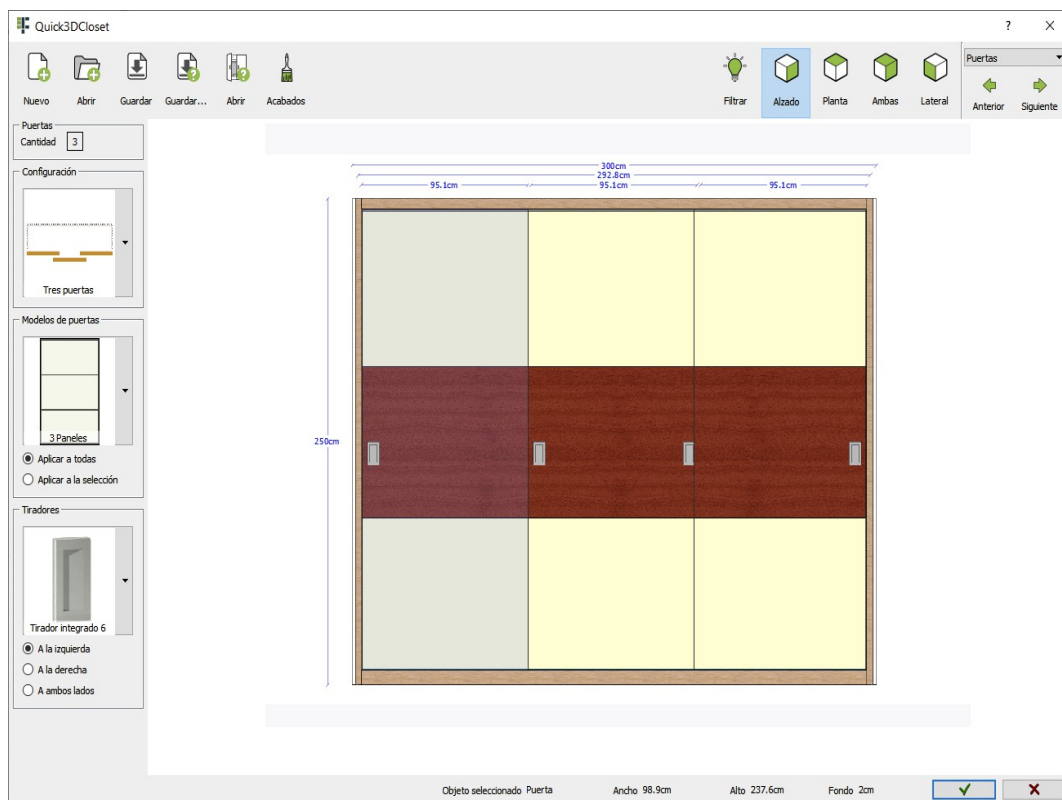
Quick3DCloset

? ×

Nuevo Abrir Guardar Guardar... Abrir Acabados

Filtrar Alzado Planta Ambas Lateral

Puertas

Anterior Siguiente

Puertas
Cantidad 3

Configuración

Tres puertas

Modelos de puertas

3 Paneles

Aplicar a todas
Aplicar a la selección

Tiradores

Tirador integrado 6

A la izquierda
A la derecha
A ambos lados

300cm
292.8cm
95.1cm 95.1cm 95.1cm

250cm

Objeto seleccionado Puerta Ancho 98.9cm Alto 237.6cm Fondo 2cm